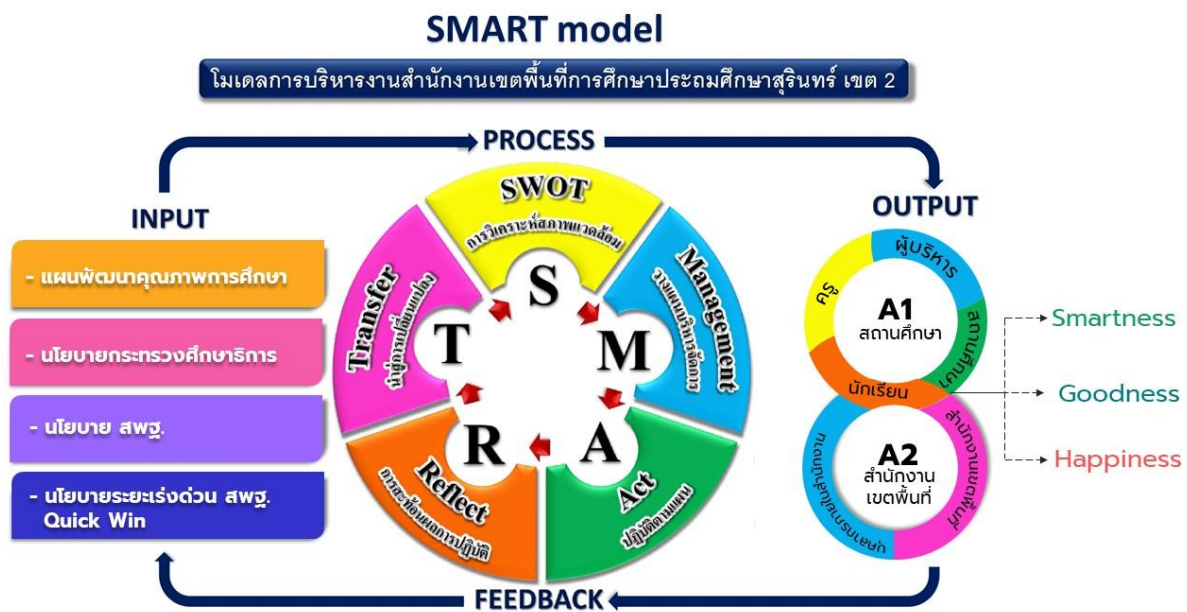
SMART model

โมเดลการบริหารงานสำนักงานเขตพื้นที่การศึกษาประถมศึกษาสุรินทร์ เขต 2

PROCESS

INPUT

- แผนพัฒนาคุณภาพการศึกษา

- นโยบายกระทรวงศึกษาธิการ

- นโยบาย สพฐ.

- นโยบายระยะเร่งด่วน สพฐ. Quick Win

SWOT
การวิเคราะห์สภาพแวดล้อม

Management
วางแผนบริหารจัดการ

Act
ปฏิบัติตามแผน

Reflect
การสะท้อนผลการปฏิบัติ

Transfer
นำสู่การเปลี่ยนแปลง

S

M

A

R

T

OUTPUT

ผู้บริหาร

ครู

A1
สถานศึกษา

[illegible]

นักเรียน

A2
สำนักงาน
เขตพื้นที่

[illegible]

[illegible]

Smartness

Goodness

Happiness

FEEDBACK